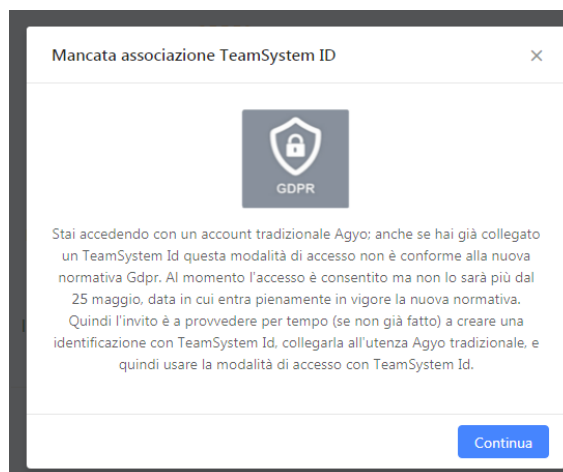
Mancata associazione TeamSystem ID

×

GDPR

Stai accedendo con un account tradizionale Agyo; anche se hai già collegato un TeamSystem Id questa modalità di accesso non è conforme alla nuova normativa Gdpr. Al momento l'accesso è consentito ma non lo sarà più dal 25 maggio, data in cui entra pienamente in vigore la nuova normativa. Quindi l'invito è a provvedere per tempo (se non già fatto) a creare una identificazione con TeamSystem Id, collegarla all'utenza Agyo tradizionale, e quindi usare la modalità di accesso con TeamSystem Id.

Continua